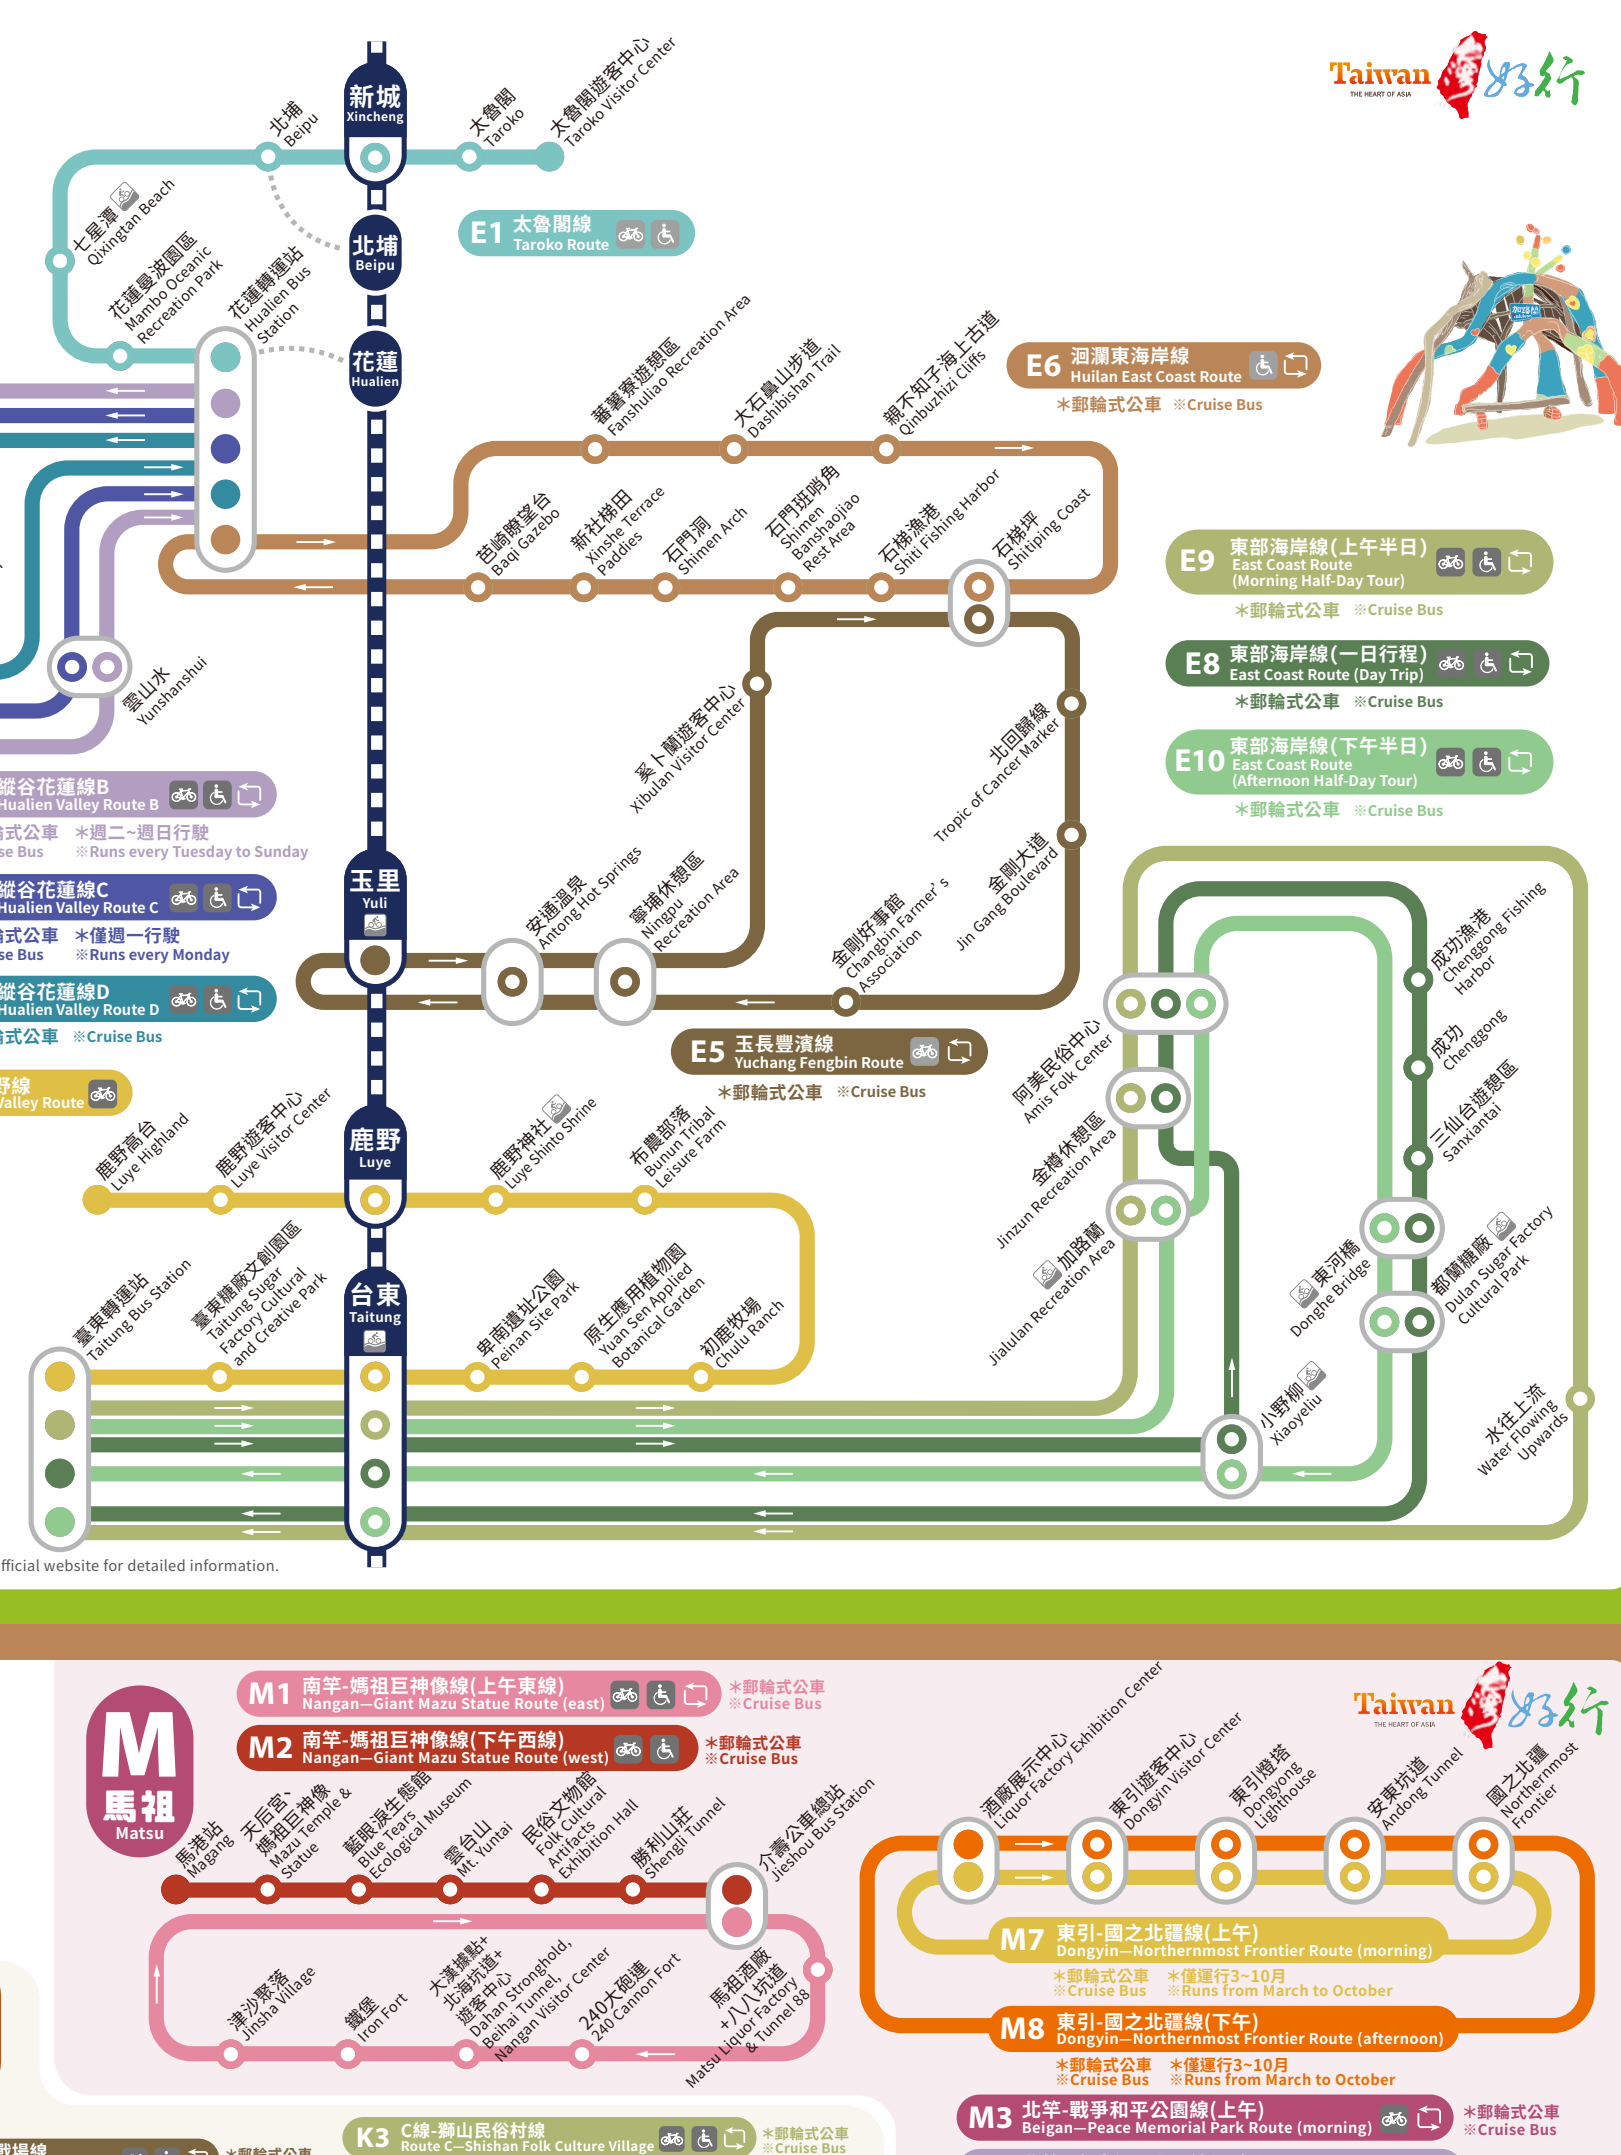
Taiwan THE HEART OF ASIA 好行

新城 Xincheng
北埔 Beipu
太魯閣 Taroko
太魯閣遊客中心 Taroko Visitor Center
七星潭 Qixingtan Beach
花蓮曼波園區 Mambo Oceanic Recreation Park
花蓮轉運站 Hualien Bus Station
北埔 Beipu
花蓮 Hualien
E1 太魯閣線 Taroko Route

蕃薯寮遊憩區 Fanshuliao Recreation Area
大石鼻山步道 Dashibishan Trail
親不知子海上古道 Qinbuzhizi Cliffs
E6 洄瀾東海岸線 Huilan East Coast Route
*郵輪式公車 ※Cruise Bus

芭崎瞭望台 Baqi Gazebo
新社梯田 Xinshe Terrace Paddies
石門洞 Shimen Arch
石門班哨角 Shimen Banshaojiao Rest Area
石梯漁港 Shiti Fishing Harbor
石梯坪 Shitiping Coast

E9 東部海岸線(上午半日) East Coast Route (Morning Half-Day Tour)
*郵輪式公車 ※Cruise Bus
E8 東部海岸線(一日行程) East Coast Route (Day Trip)
*郵輪式公車 ※Cruise Bus
E10 東部海岸線(下午半日) East Coast Route (Afternoon Half-Day Tour)
*郵輪式公車 ※Cruise Bus

雲山水 Yunshanshui
奚卜蘭遊客中心 Xibulan Visitor Center
北回歸線 Tropic of Cancer Marker
金剛大道 Jin Gang Boulevard
縱谷花蓮線B Hualien Valley Route B
式公車 *週二~週日行駛
se Bus ※Runs every Tuesday to Sunday
縱谷花蓮線C Hualien Valley Route C
式公車 *僅週一行駛
se Bus ※Runs every Monday
縱谷花蓮線D Hualien Valley Route D
式公車 ※Cruise Bus
野線
Valley Route

玉里 Yuli
安通溫泉 Antong Hot Springs
寧埔休憩區 Ningpu Recreation Area
金剛好事館 Changbin Farmer's Association
E5 玉長豐濱線 Yuchang Fengbin Route
*郵輪式公車 ※Cruise Bus

成功漁港 Chenggong Fishing Harbor
成功 Chenggong
三仙台遊憩區 Sanxiantai
阿美民俗中心 Amis Folk Center
金樽休憩區 Jinzun Recreation Area
加路蘭 Jialulan Recreation Area
東河橋 Donghe Bridge
都蘭糖廠 Dulan Sugar Factory Cultural Park
小野柳 Xiaoyeliu
水往上流 Water Flowing Upwards

鹿野高台 Luye Highland
鹿野遊客中心 Luye Visitor Center
鹿野 Luye
鹿野神社 Luye Shinto Shrine
布農部落 Bunun Tribal Leisure Farm
臺東轉運站 Taitung Bus Station
臺東糖廠文化創意園區 Taitung Sugar Factory Cultural and Creative Park
台東 Taitung
卑南遺址公園 Peinan Site Park
原生應用植物園 Yuan Sen Applied Botanical Garden
初鹿牧場 Chulu Ranch

fficial website for detailed information.

M 馬祖 Matsu
M1 南竿-媽祖巨神像線(上午東線) Nangan—Giant Mazu Statue Route (east)
*郵輪式公車 ※Cruise Bus
M2 南竿-媽祖巨神像線(下午西線) Nangan—Giant Mazu Statue Route (west)
*郵輪式公車 ※Cruise Bus
Taiwan THE HEART OF ASIA 好行

馬港站 Magang
天后宮-媽祖巨神像 Mazu Temple & Statue
藍眼淚生態館 Blue Tears Ecological Museum
雲台山 Mt. Yuntai
民俗文物館 Folk Cultural Artifacts Exhibition Hall
勝利山莊 Shengli Tunnel
介壽公車總站 Jieshou Bus Station
津沙聚落 Jinsha Village
鐵堡 Iron Fort
大漢據點+北海坑道+遊客中心 Dahan Stronghold, Beihai Tunnel, Nangan Visitor Center
240大砲連 240 Cannon Fort
馬祖酒廠+八八坑道 Matsu Liquor Factory & Tunnel 88

酒廠展示中心 Liquor Factory Exhibition Center
東引遊客中心 Dongyin Visitor Center
東引燈塔 Dongyong Lighthouse
安東坑道 Andong Tunnel
國之北疆 Northernmost Frontier
M7 東引-國之北疆線(上午) Dongyin—Northernmost Frontier Route (morning)
*郵輪式公車 *僅運行3~10月
※Cruise Bus ※Runs from March to October
M8 東引-國之北疆線(下午) Dongyin—Northernmost Frontier Route (afternoon)
*郵輪式公車 *僅運行3~10月
※Cruise Bus ※Runs from March to October
M3 北竿-戰爭和平公園線(上午) Beigan—Peace Memorial Park Route (morning)
*郵輪式公車 ※Cruise Bus
K3 C線-獅山民俗村線 Route C—Shishan Folk Culture Village
*郵輪式公車 ※Cruise Bus
戰場線
*郵輪式公車